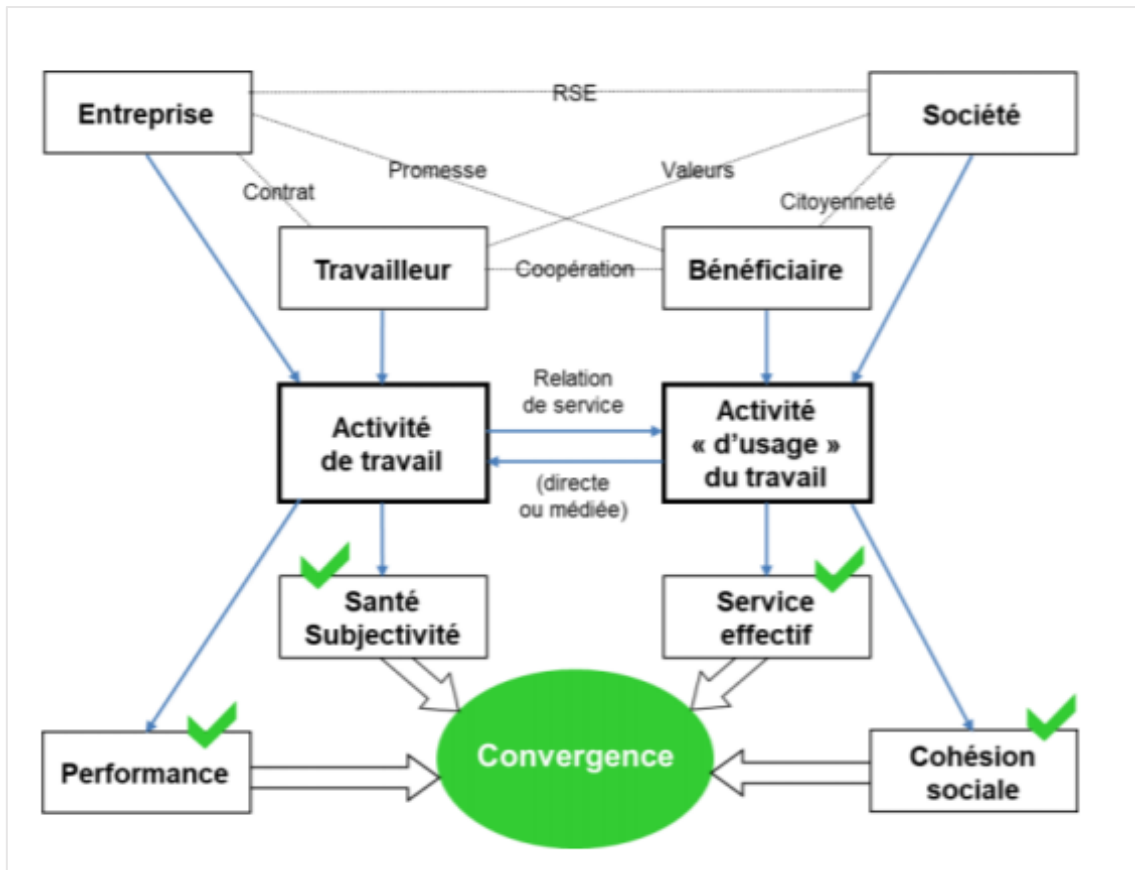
Entreprise

RSE

Société

Contrat

Promesse

Valeurs

Citoyenneté

Travailleur

Coopération

Bénéficiaire

Relation de service

Activité de travail

Activité « d'usage » du travail

(directe ou médiée)

Santé Subjectivité

Service effectif

Performance

Convergence

Cohésion sociale